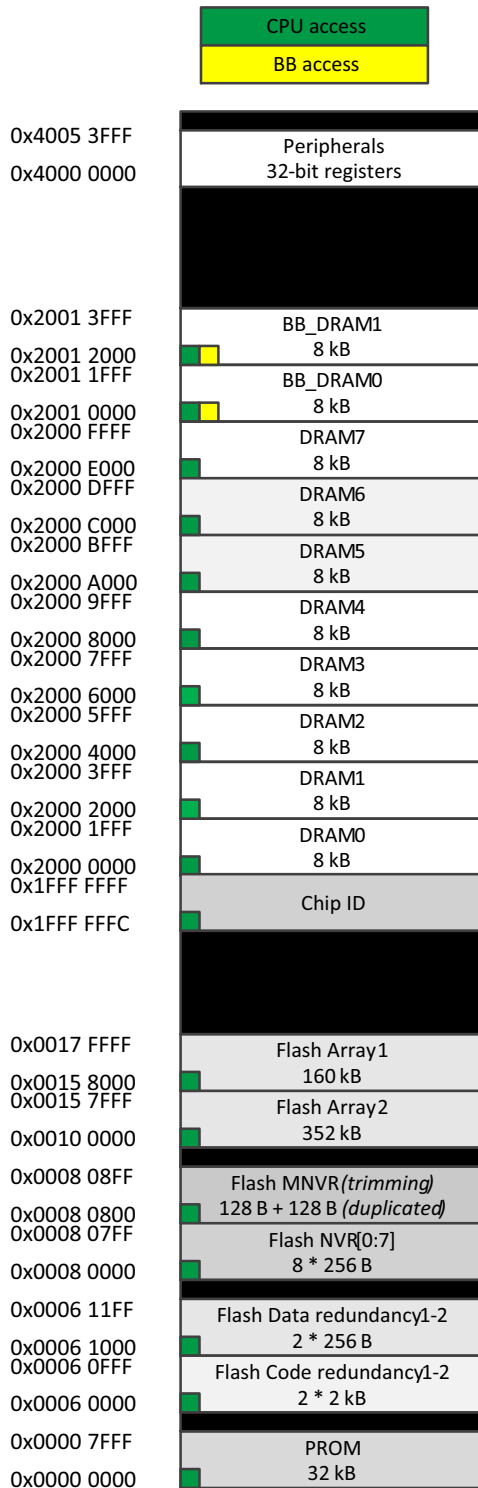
CPU access
BB access

0x4005 3FFF
Peripherals
32-bit registers
0x4000 0000

0x2001 3FFF
BB_DRAM1
8 kB
0x2001 2000
0x2001 1FFF
BB_DRAM0
8 kB
0x2001 0000
0x2000 FFFF
DRAM7
8 kB
0x2000 E000
0x2000 DFFF
DRAM6
8 kB
0x2000 C000
0x2000 BFFF
DRAM5
8 kB
0x2000 A000
0x2000 9FFF
DRAM4
8 kB
0x2000 8000
0x2000 7FFF
DRAM3
8 kB
0x2000 6000
0x2000 5FFF
DRAM2
8 kB
0x2000 4000
0x2000 3FFF
DRAM1
8 kB
0x2000 2000
0x2000 1FFF
DRAM0
8 kB
0x2000 0000
0x1FFF FFFF
Chip ID
0x1FFF FFFC

0x0017 FFFF
Flash Array1
160 kB
0x0015 8000
0x0015 7FFF
Flash Array2
352 kB
0x0010 0000

0x0008 08FF
Flash MNVR *(trimming)*
128 B + 128 B *(duplicated)*
0x0008 0800
0x0008 07FF
Flash NVR[0:7]
8 * 256 B
0x0008 0000

0x0006 11FF
Flash Data redundancy1-2
2 * 256 B
0x0006 1000
0x0006 0FFF
Flash Code redundancy1-2
2 * 2 kB
0x0006 0000

0x0000 7FFF
PROM
32 kB
0x0000 0000